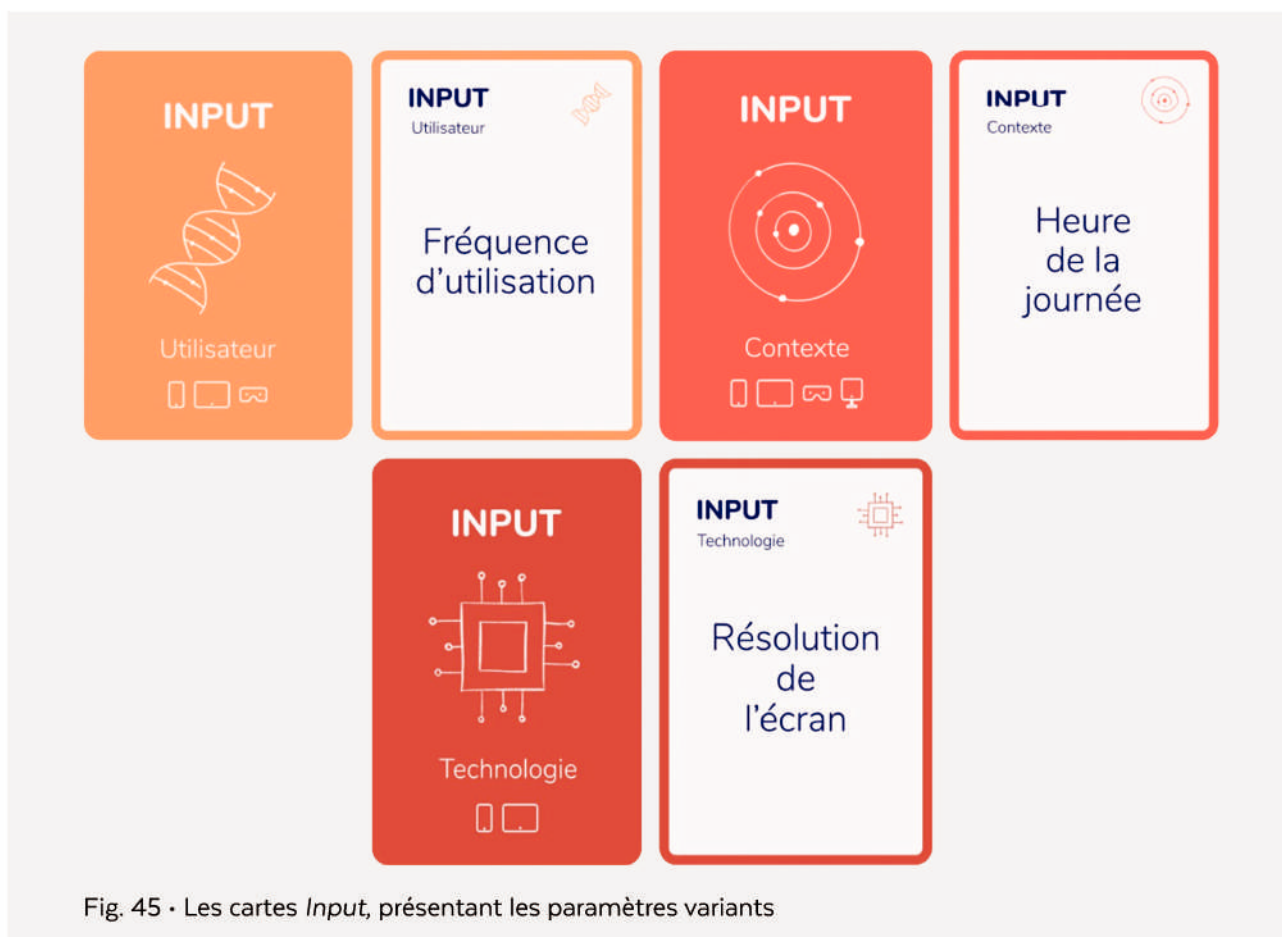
INPUT

Utilisateur

INPUT
Utilisateur

Fréquence d'utilisation

INPUT

Contexte

INPUT
Contexte

Heure de la journée

INPUT

Technologie

INPUT
Technologie

Résolution de l'écran

Fig. 45 • Les cartes *Input*, présentant les paramètres variants